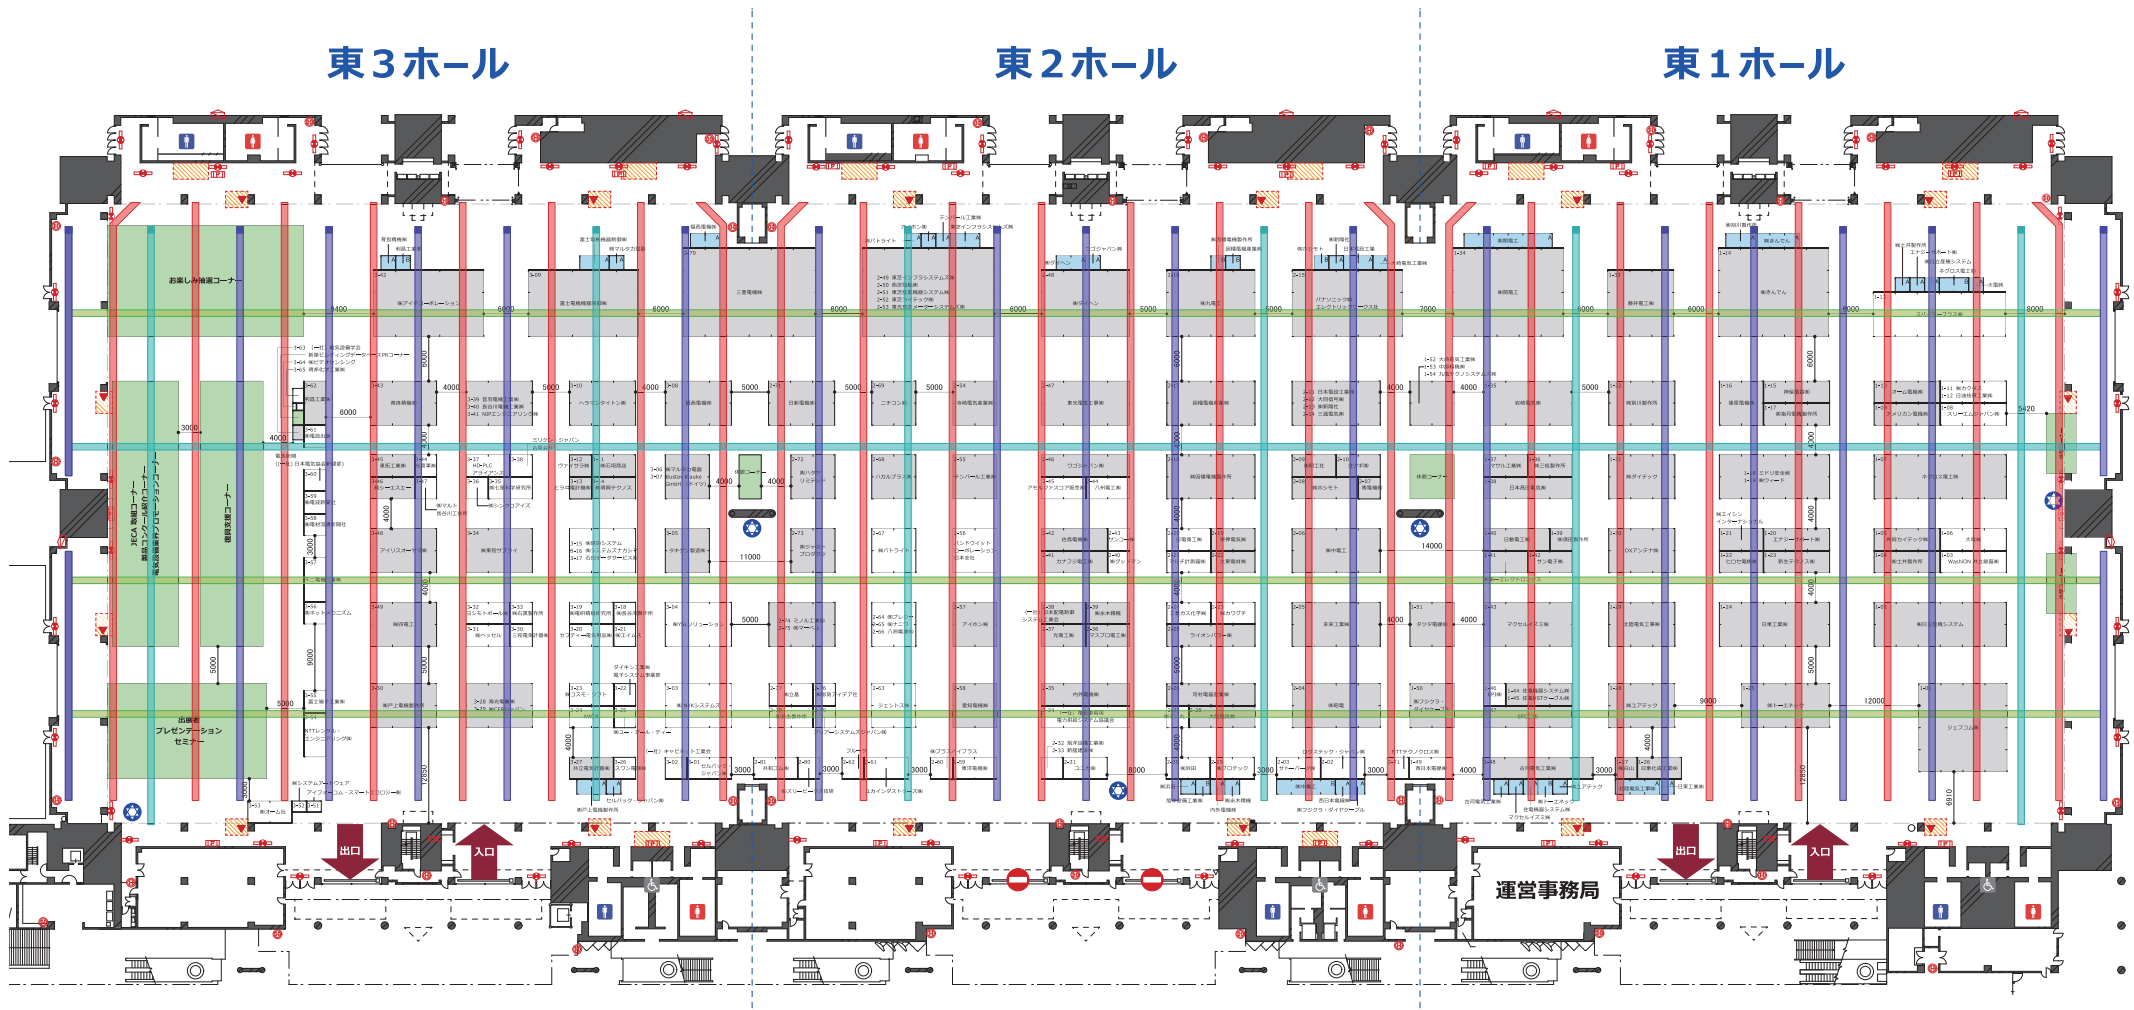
東３ホール

東２ホール

東１ホール

お楽しみ抽選コーナー

JECA 顕彰コーナー
製品コンクール紹介コーナー
電気設備展示プロモーションコーナー

復興支援コーナー

出展者
プレゼンテーション
セミナー

出口

入口

出口

入口

運営事務局

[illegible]